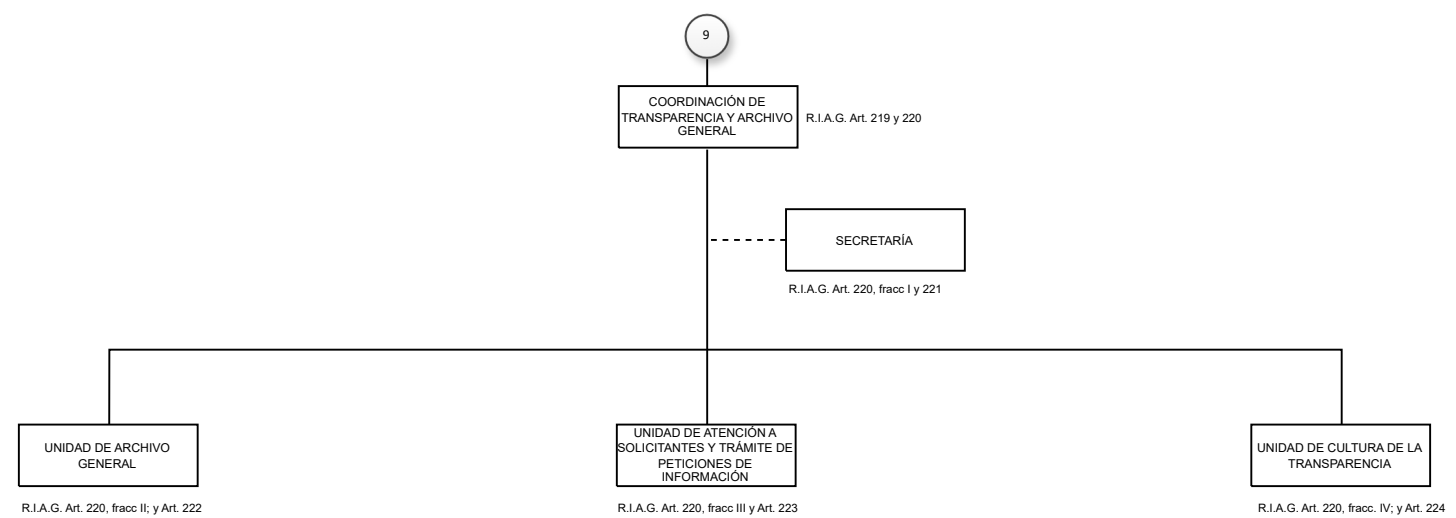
9

COORDINACIÓN DE TRANSPARENCIA Y ARCHIVO GENERAL

R.I.A.G. Art. 219 y 220

SECRETARÍA

R.I.A.G. Art. 220, fracc I y 221

UNIDAD DE ARCHIVO GENERAL

R.I.A.G. Art. 220, fracc II; y Art. 222

UNIDAD DE ATENCIÓN A SOLICITANTES Y TRÁMITE DE PETICIONES DE INFORMACIÓN

R.I.A.G. Art. 220, fracc III y Art. 223

UNIDAD DE CULTURA DE LA TRANSPARENCIA

R.I.A.G. Art. 220, fracc. IV; y Art. 224